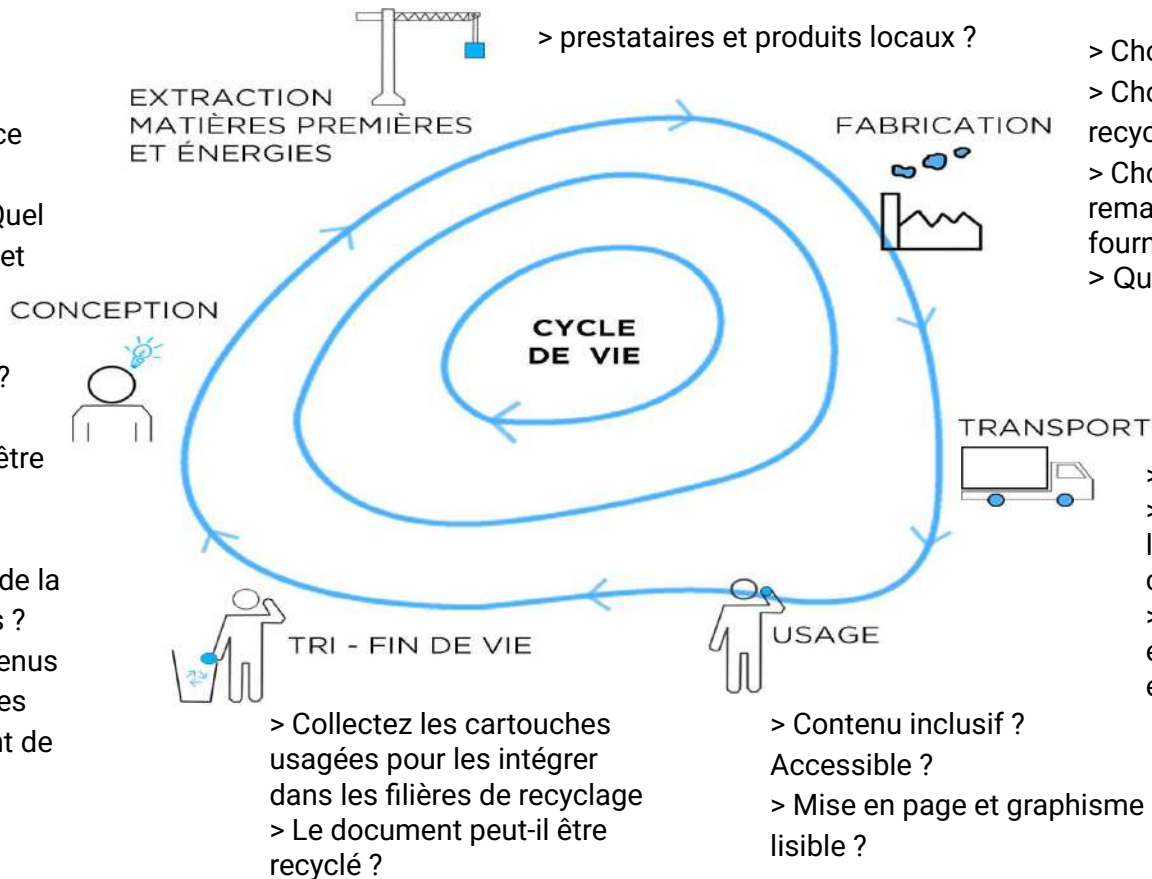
> prestataires et produits locaux ?

EXTRACTION MATIÈRES PREMIÈRES ET ÉNERGIES

ce

Quel
et

CONCEPTION

?

être

de la
s ?
enus
es
nt de

FABRICATION

> Cho
> Cho
recyc
> Cho
rema
fourn
> Qu

CYCLE DE VIE

TRANSPORT

>
>
l
c
>
e
e

TRI - FIN DE VIE

USAGE

> Collectez les cartouches usagées pour les intégrer dans les filières de recyclage
> Le document peut-il être recyclé ?

> Contenu inclusif ? Accessible ?
> Mise en page et graphisme lisible ?